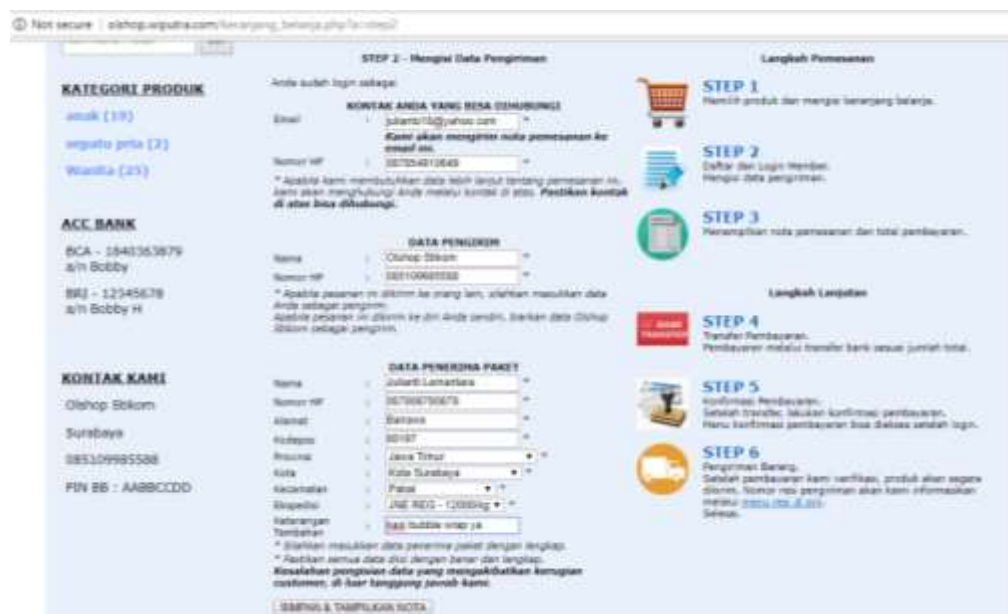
ⓘ Not secure | olshop.wiputra.com/keranjang_belanja.php?a=step2

KATEGORI PRODUK
anak (19)
wiputo pria (2)
Wanita (25)

ACC BANK
BCA - 1840363879 a/n Bobby
BRI - 12345678 a/n Bobby H

KONTAK KAMI
Olshop Stikom
Surabaya
085109985588
PIN BB : AABBCCDD

STEP 2 - Mengisi Data Pengiriman

Anda sudah login sebagai

KONTAK ANDA YANG BISA DIHUBUNGI

| | | |
|---|---|---|
| Email | : | julianti10@yahoo.com * |
| | | Kami akan mengirim nota pemesanan ke email ini. |
| Nomor HP | : | 087854813649 * |

* Apabila kami membutuhkan data lebih lanjut tentang pemesanan ini, kami akan menghubungi Anda melalui kontak di atas. Pastikan kontak di atas bisa dihubungi.

DATA PENGIRIM

| | | |
|---|---|---|
| Nama | : | Olshop Stikom * |
| Nomor HP | : | 085109985588 * |

* Apabila pesanan ini dikirim ke orang lain, silahkan masukkan data Anda sebagai pengirim. Apabila pesanan ini dikirim ke diri Anda sendiri, biarkan data Olshop Stikom sebagai pengirim.

DATA PENERIMA PAKET

| | | |
|---|---|---|
| Nama | : | Julianti Lumantara * |
| Nomor HP | : | 087866790679 * |
| Alamat | : | Bantana * |
| Kodepos | : | 60187 * |
| Provinsi | : | Jawa Timur * |
| Kota | : | Kota Surabaya * |
| Kecamatan | : | Pabai * |
| Ekspedisi | : | JNE REG - 12000/kg * |
| Keterangan Tambahan | : | kasi bubble wrap ya |

* Silahkan masukkan data penerima paket dengan lengkap.
* Pastikan semua data diisi dengan benar dan lengkap.
Kesalahan pengisian data yang mengakibatkan kerugian customer, di luar tanggung jawab kami.

SIMPAN & TAMPILKAN NOTA

Langkah Pemesanan

STEP 1
Memilih produk dan mengisi keranjang belanja.

STEP 2
Daftar dan Login Member.
Mengisi data pengiriman.

STEP 3
Menampilkan nota pemesanan dan total pembayaran.

Langkah Lanjutan

STEP 4
Transfer Pembayaran.
Pembayaran melalui transfer bank sesuai jumlah total.

STEP 5
Konfirmasi Pembayaran.
Setelah transfer, lakukan konfirmasi pembayaran.
Menu konfirmasi pembayaran bisa diakses setelah login.

STEP 6
Pengiriman Barang.
Setelah pembayaran kami verifikasi, produk akan segera dikirim. Nomor resi pengiriman akan kami informasikan melalui menu riwayat.
Selesai.